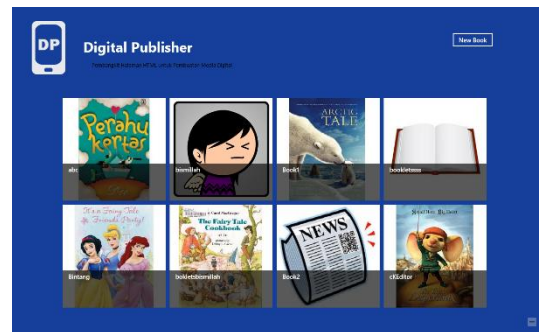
DP

Digital Publisher

Pemanipuli Konten HTML untuk Pembuatan Media Digital

New Book

Perahu kertas

abc

bismillah

ARCTIC TALE

Book1

bookletasa

It's a Fairy Tale Friendly Party!

bintang

The Fairy Tale Cookbook

bokletbismillah

NEWS

Book2

cKEditor